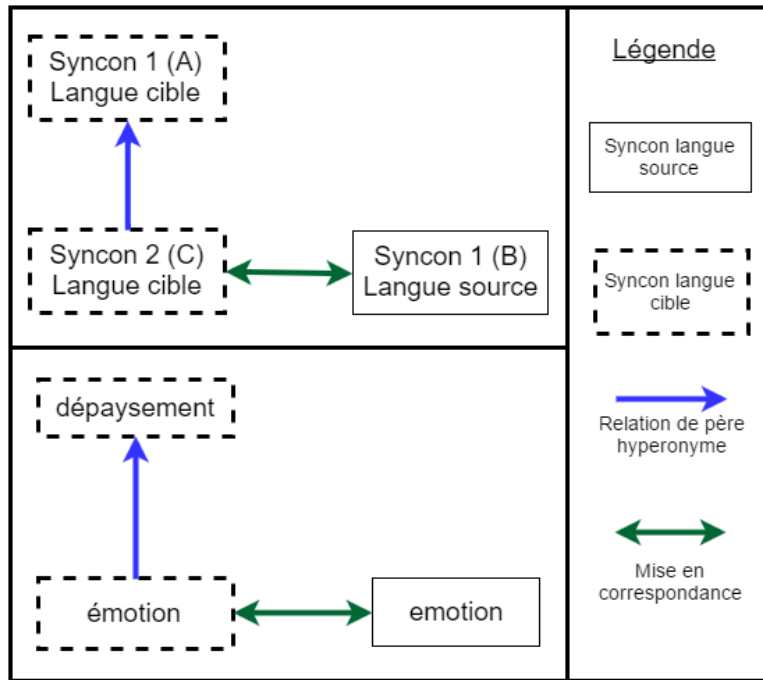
Syncon 1 (A)
Langue cible

Syncon 2 (C)
Langue cible

Syncon 1 (B)
Langue source

dépaysement

émotion

emotion

Légende

Syncon langue source

Syncon langue cible

Relation de père hyperonyme

Mise en correspondance